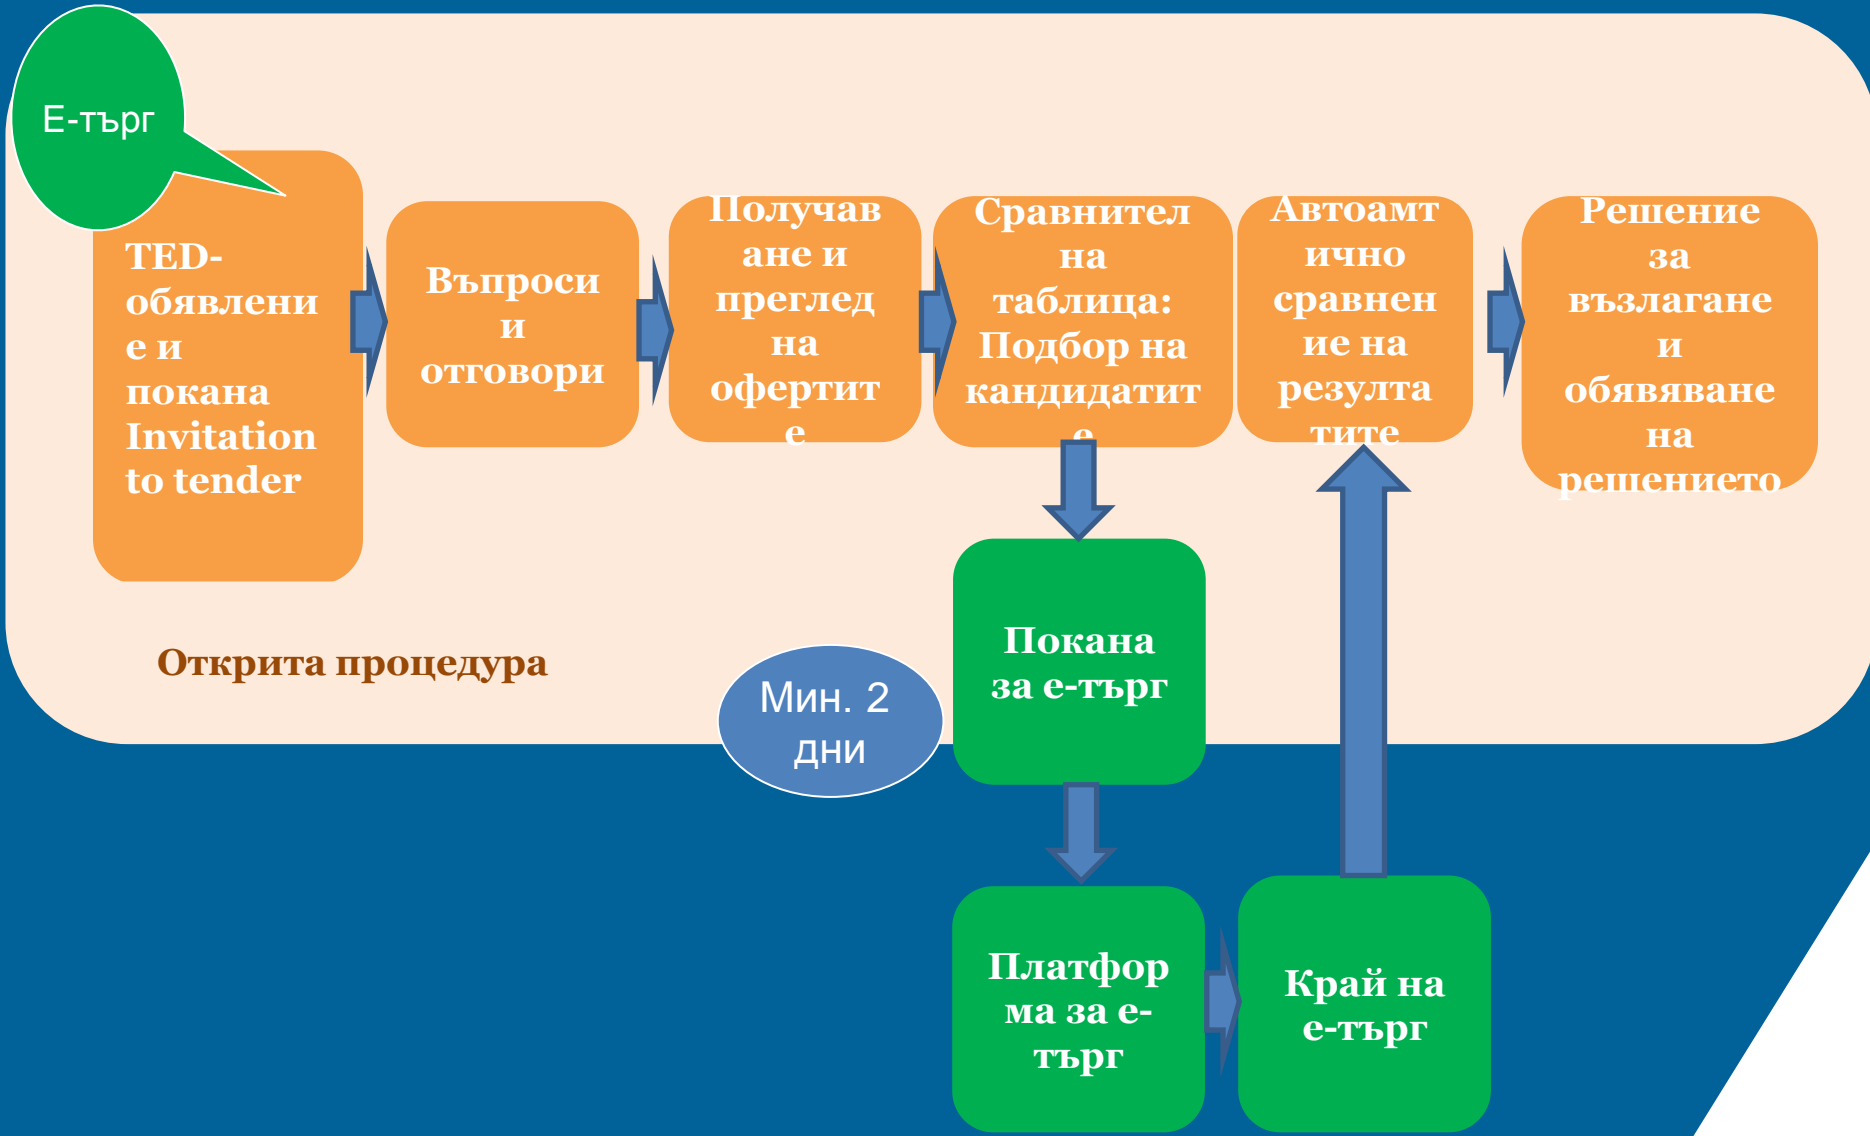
Е-търг

TED-обявление и покана Invitation to tender

Въпроси и отговори

Получаване и преглед на офертите

Сравнителна таблица: Подбор на кандидатите

Автоамтично сравнение на резултатите

Решение за възлагане и обявяване на решението

Открита процедура

Мин. 2 дни

Покана за е-търг

Платформа за е-търг

Край на е-търг